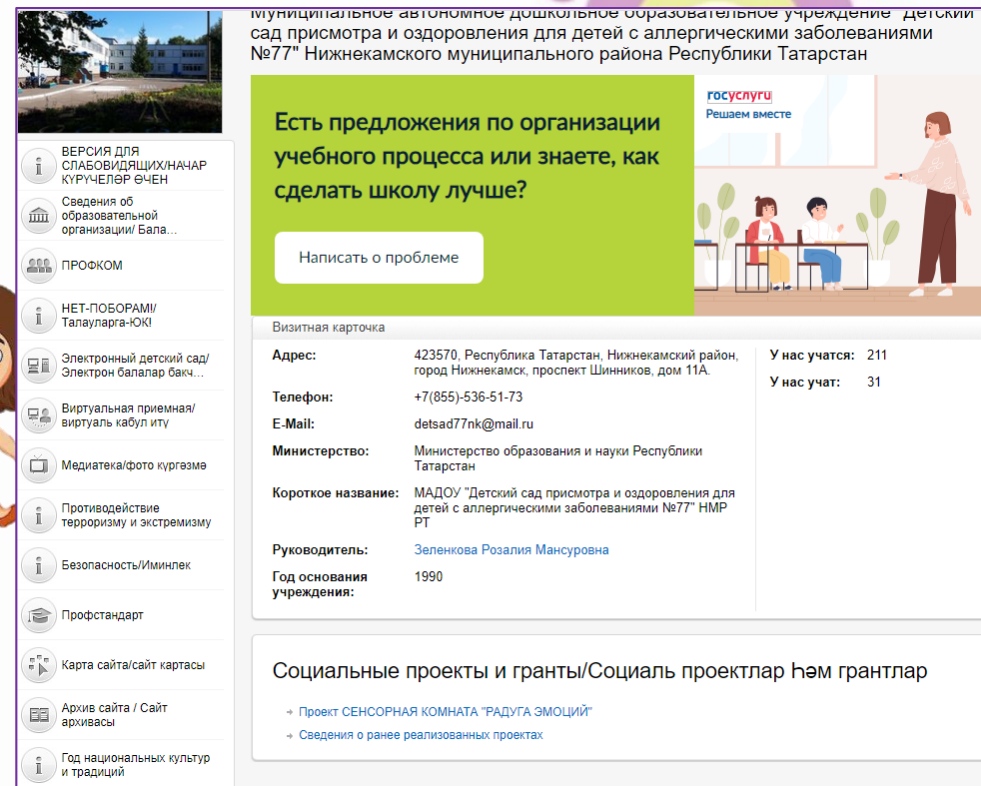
Муниципальное автономное дошкольное образовательное учреждение "Детский сад присмотра и оздоровления для детей с аллергическими заболеваниями №77" Нижнекамского муниципального района Республики Татарстан

ВЕРСИЯ ДЛЯ СЛАБОВИДЯЩИХ/НАЧАР КҮРҮЧЕЛӘР ӨЧЕН

Сведения об образовательной организации/ Бала...

ПРОФКОМ

НЕТ-ПОБОРАМ!/ Талауларга-ЮК!

Электронный детский сад/ Электрон балалар бакч...

Виртуальная приемная/ виртуаль кабул итү

Медиатека/фото күргәзмә

Противодействие терроризму и экстремизму

Безопасность/Иминлек

Профстандарт

Карта сайта/сайт картасы

Архив сайта / Сайт архивасы

Год национальных культур и традиций

Есть предложения по организации учебного процесса или знаете, как сделать школу лучше?

Написать о проблеме

госуслуги
Решаем вместе

Визитная карточка

Адрес: 423570, Республика Татарстан, Нижнекамский район, город Нижнекамск, проспект Шинников, дом 11А.

Телефон: +7(855)-536-51-73

E-Mail: detsad77nk@mail.ru

Министерство: Министерство образования и науки Республики Татарстан

Короткое название: МАДОУ "Детский сад присмотра и оздоровления для детей с аллергическими заболеваниями №77" НМР РТ

Руководитель: Зеленкова Розалия Мансуровна

Год основания учреждения: 1990

У нас учатся: 211

У нас учат: 31

Социальные проекты и гранты/Социаль проектлар һәм грантлар

Проект СЕНСОРНАЯ КОМНАТА "РАДУГА ЭМОЦИЙ"

Сведения о ранее реализованных проектах